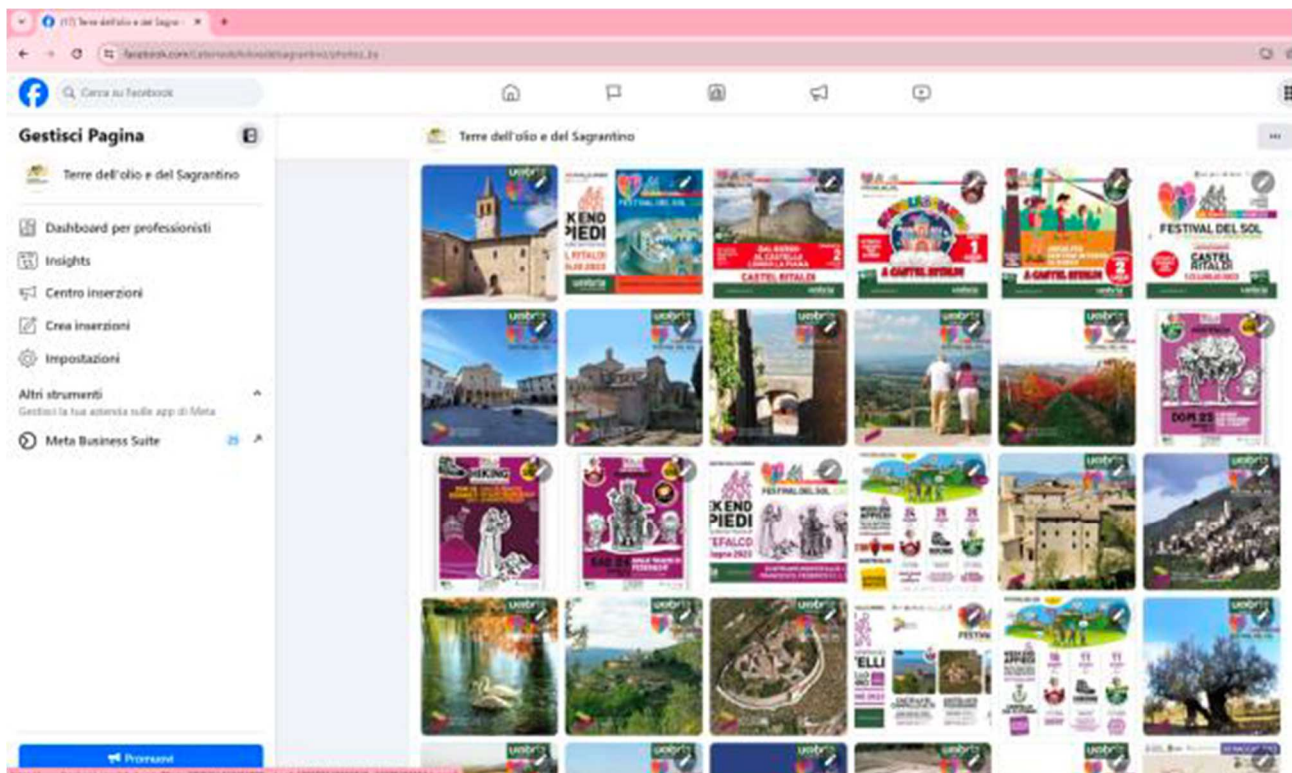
(17) Terre dell'olio e del Sagra...

facebook.com/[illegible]/photos_by

Cerca su Facebook

Gestisci Pagina

Terre dell'olio e del Sagrantino

Dashboard per professionisti

Insights

Centro inserzioni

Crea inserzioni

Impostazioni

Altri strumenti

Gestisci la tua azienda sulle app di Meta

Meta Business Suite 25

Promuovi

Terre dell'olio e del Sagrantino

umbria

EKEND PIEDI

FESTIVAL DEL SOL

CASTEL RITALDI

A CASTEL RITALDI

FESTIVAL DEL SOL

CASTEL RITALDI

DOM 23

FESTIVAL DEL SOL

EKEND PIEDI

FESTIVAL

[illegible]